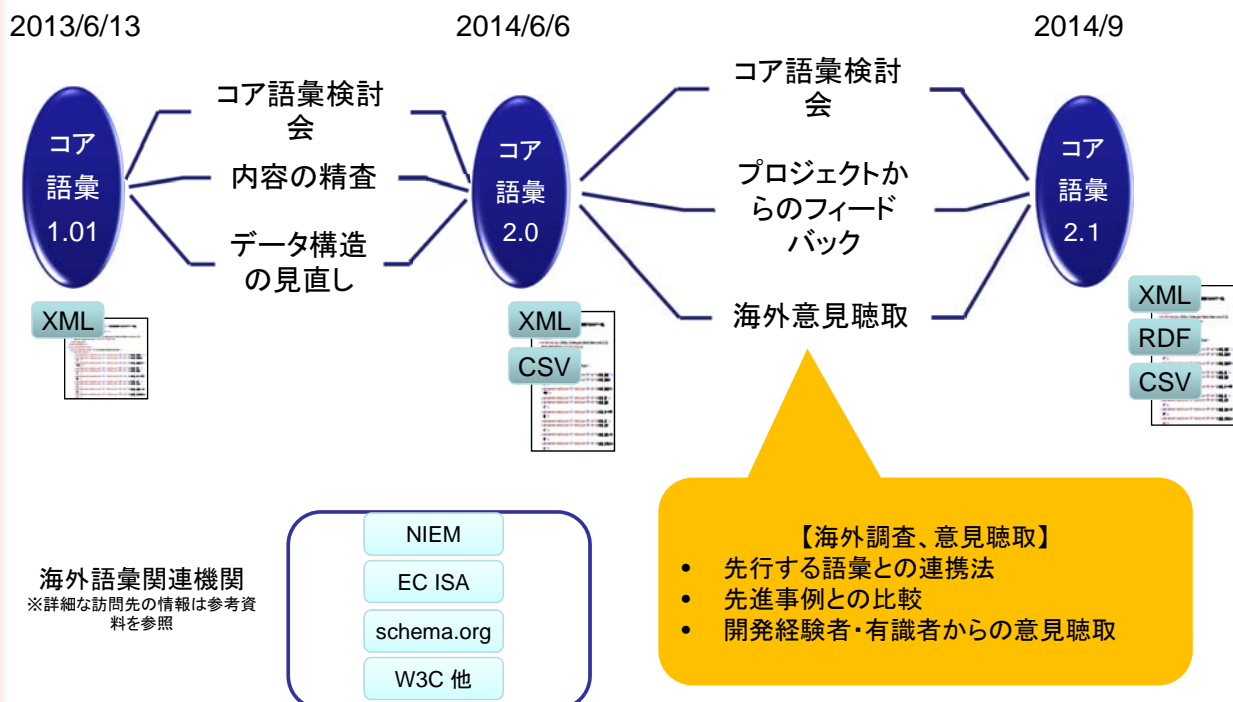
2013/6/13

2014/6/6

2014/9

コア語彙1.01

コア語彙検討会

内容の精査

データ構造の見直し

XML

コア語彙2.0

XML

CSV

コア語彙検討会

プロジェクトからのフィードバック

海外意見聴取

コア語彙2.1

XML

RDF

CSV

海外語彙関連機関
※詳細な訪問先の情報は参考資料を参照

NIEM

EC ISA

schema.org

W3C 他

【海外調査、意見聴取】
• 先行する語彙との連携法
• 先進事例との比較
• 開発経験者・有識者からの意見聴取